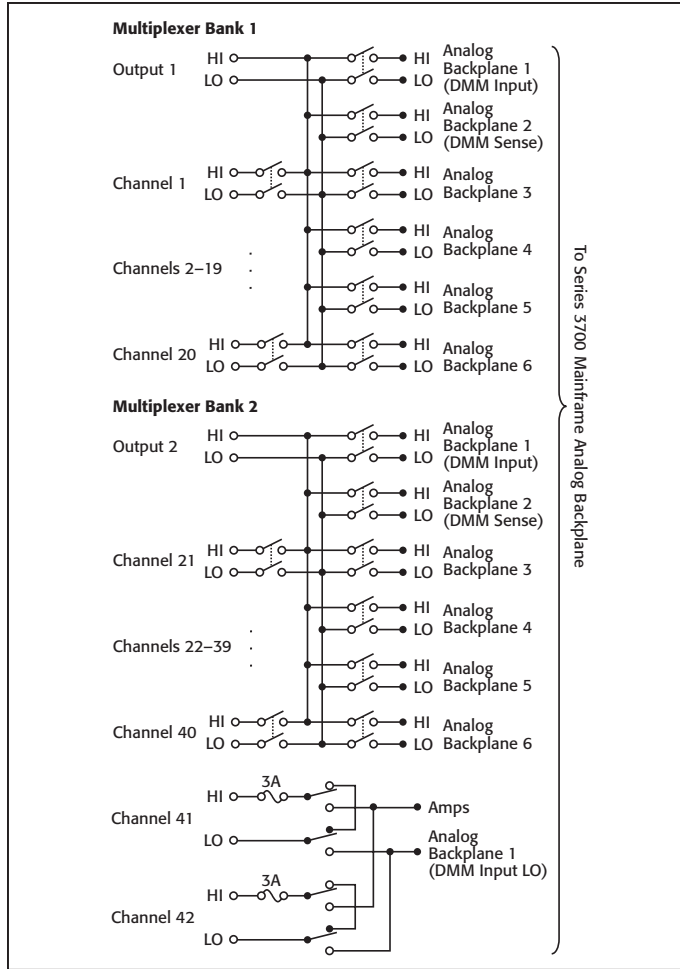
**Multiplexer Bank 1**

Output 1 HI LO

HI LO Analog Backplane 1 (DMM Input)

HI LO Analog Backplane 2 (DMM Sense)

Channel 1 HI LO

HI LO Analog Backplane 3

HI LO Analog Backplane 4

Channels 2–19

HI LO Analog Backplane 5

Channel 20 HI LO

HI LO Analog Backplane 6

**Multiplexer Bank 2**

Output 2 HI LO

HI LO Analog Backplane 1 (DMM Input)

HI LO Analog Backplane 2 (DMM Sense)

Channel 21 HI LO

HI LO Analog Backplane 3

HI LO Analog Backplane 4

Channels 22–39

HI LO Analog Backplane 5

Channel 40 HI LO

HI LO Analog Backplane 6

Channel 41 HI 3A LO

Amps

Analog Backplane 1 (DMM Input LO)

Channel 42 HI 3A LO

To Series 3700 Mainframe Analog Backplane